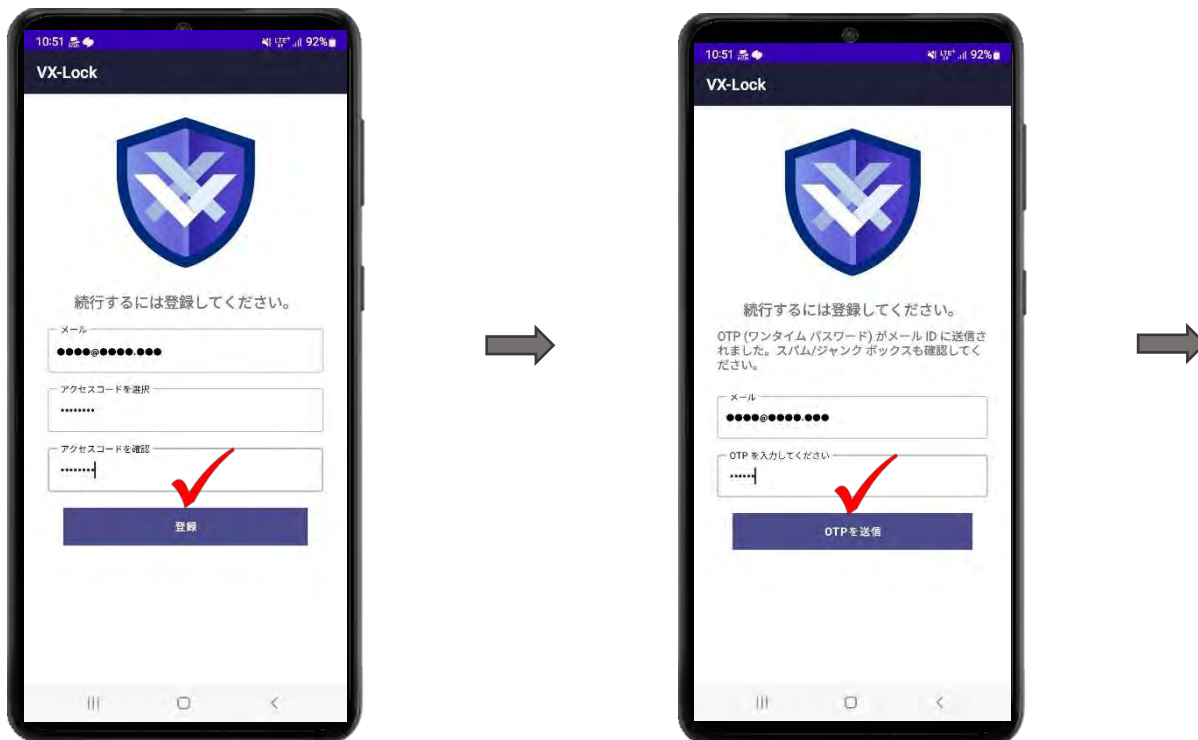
10:51 92%
VX-Lock
続行するには登録してください。
メール
●●●●@●●●●●.●●●
アクセスコードを選択
••••••••
アクセスコードを確認
••••••••
登録

10:51 92%
VX-Lock
続行するには登録してください。
OTP (ワンタイム パスワード) がメール ID に送信されました。スパム/ジャンク ボックスも確認してください。
メール
●●●●@●●●●●.●●●
OTP を入力してください
••••••
OTPを送信